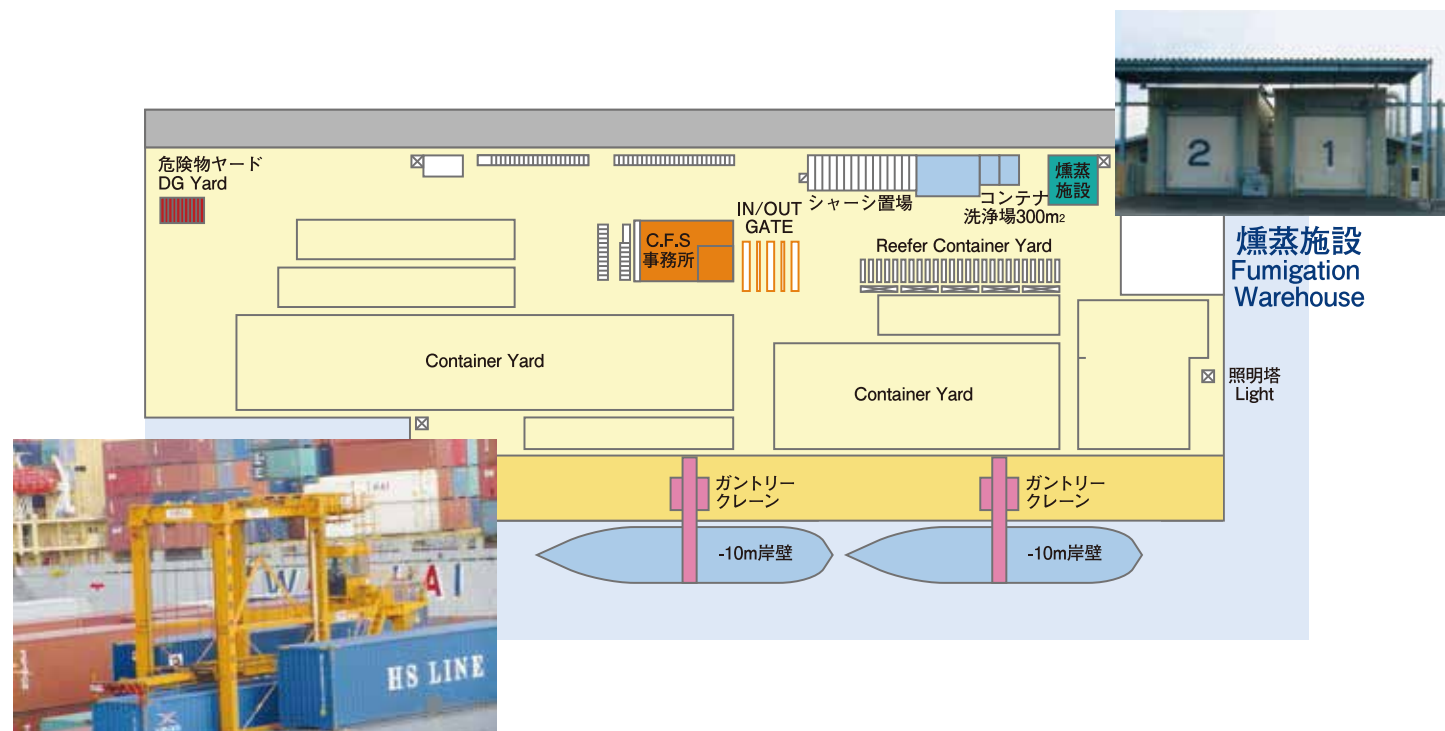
2 1

燻蒸施設
Fumigation
Warehouse

危険物ヤード
DG Yard

燻蒸
施設

シャーシ置場

コンテナ
洗浄場300m2

IN/OUT
GATE

C.F.S
事務所

Reefer Container Yard

Container Yard

Container Yard

照明塔
Light

ガントリー
クレーン

ガントリー
クレーン

-10m岸壁

-10m岸壁

HS LINE